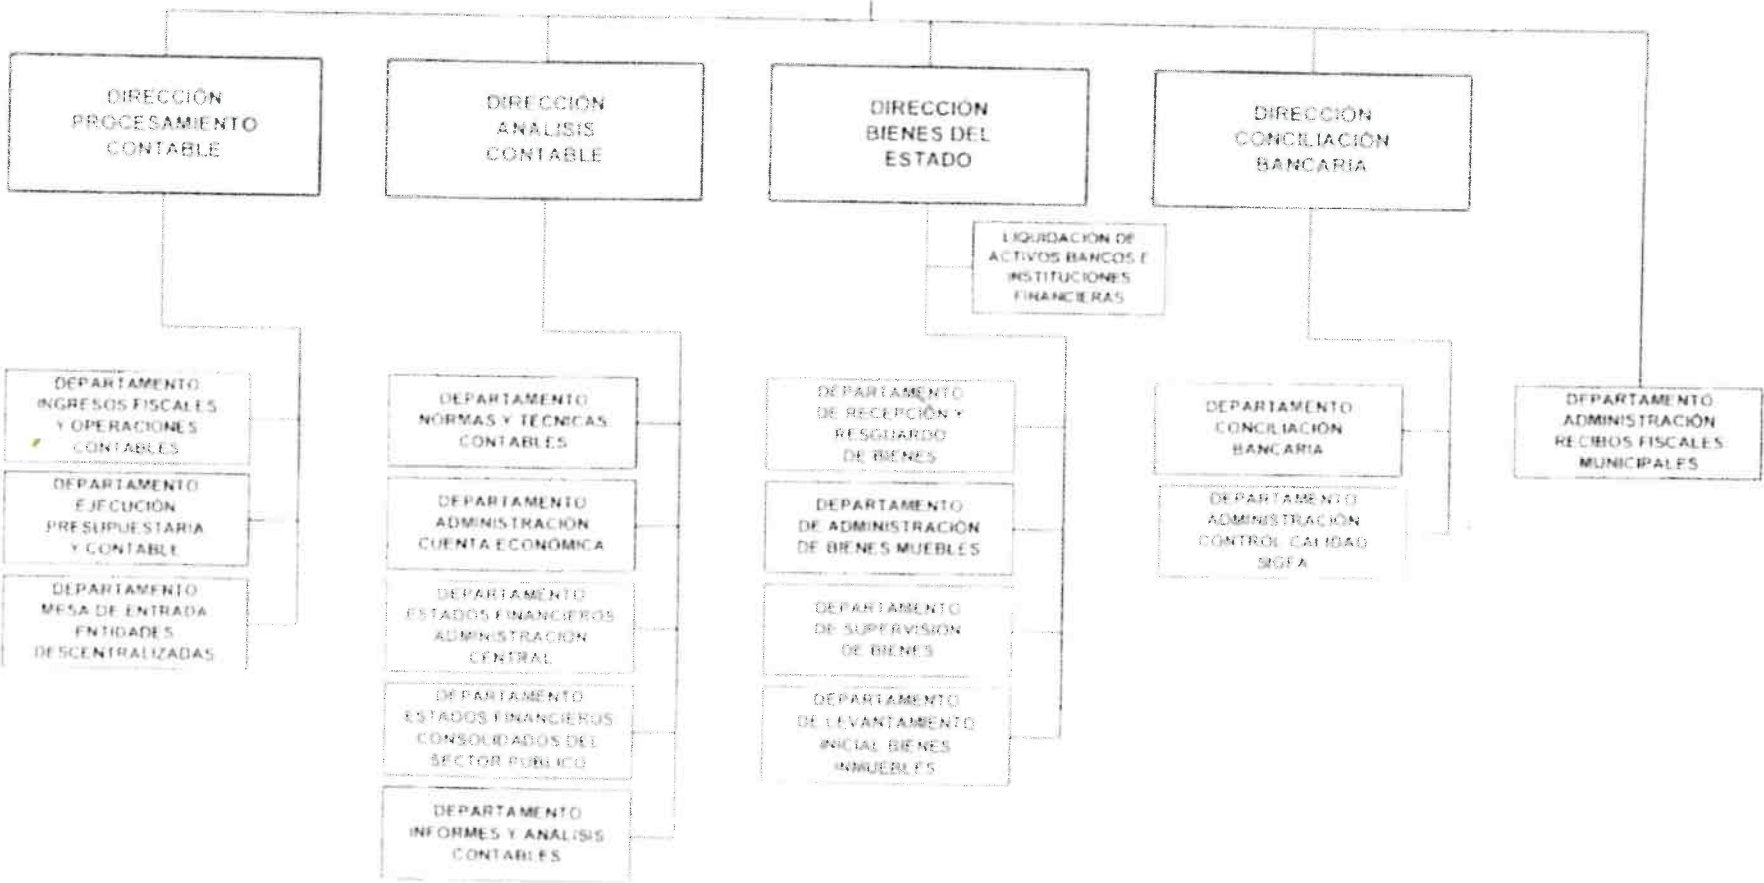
DIRECCIÓN PROCESAMIENTO CONTABLE

DIRECCIÓN ANALISIS CONTABLE

DIRECCIÓN BIENES DEL ESTADO

DIRECCIÓN CONCILIACIÓN BANCARIA

LIQUIDACION DE ACTIVOS BANCOS E INSTITUCIONES FINANCIERAS

DEPARTAMENTO INGRESOS FISCALES Y OPERACIONES CONTABLES

DEPARTAMENTO EJECUCIÓN PRESUPUESTARIA Y CONTABLE

DEPARTAMENTO MESA DE ENTRADA ENTIDADES DESCENTRALIZADAS

DEPARTAMENTO NORMAS Y TECNICAS CONTABLES

DEPARTAMENTO ADMINISTRACION CUENTA ECONÓMICA

DEPARTAMENTO ESTADOS FINANCIEROS ADMINISTRACION CENTRAL

DEPARTAMENTO ESTADOS FINANCIEROS CONSOLIDADOS DEL SECTOR PUBLICO

DEPARTAMENTO INFORMES Y ANALISIS CONTABLES

DEPARTAMENTO DE RECEPCIÓN Y RESGUARDO DE BIENES

DEPARTAMENTO DE ADMINISTRACION DE BIENES MUEBLES

DEPARTAMENTO DE SUPERVISION DE BIENES

DEPARTAMENTO DE LEVANTAMIENTO INICIAL BIENES INMUEBLES

DEPARTAMENTO CONCILIACIÓN BANCARIA

DEPARTAMENTO ADMINISTRACIÓN CONTROL CALIDAD SIGFA

DEPARTAMENTO ADMINISTRACIÓN RECIBOS FISCALES MUNICIPALES